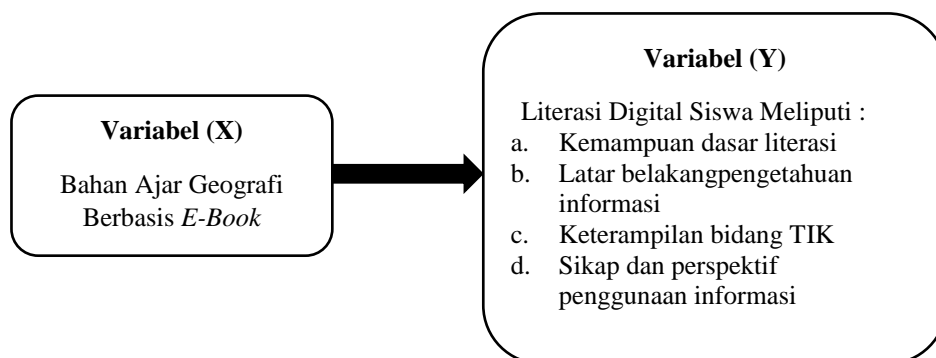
Variabel (X)

Bahan Ajar Geografi Berbasis *E-Book*

Variabel (Y)

Literasi Digital Siswa Meliputi :

a. Kemampuan dasar literasi
b. Latar belakangpengetahuan informasi
c. Keterampilan bidang TIK
d. Sikap dan perspektif penggunaan informasi